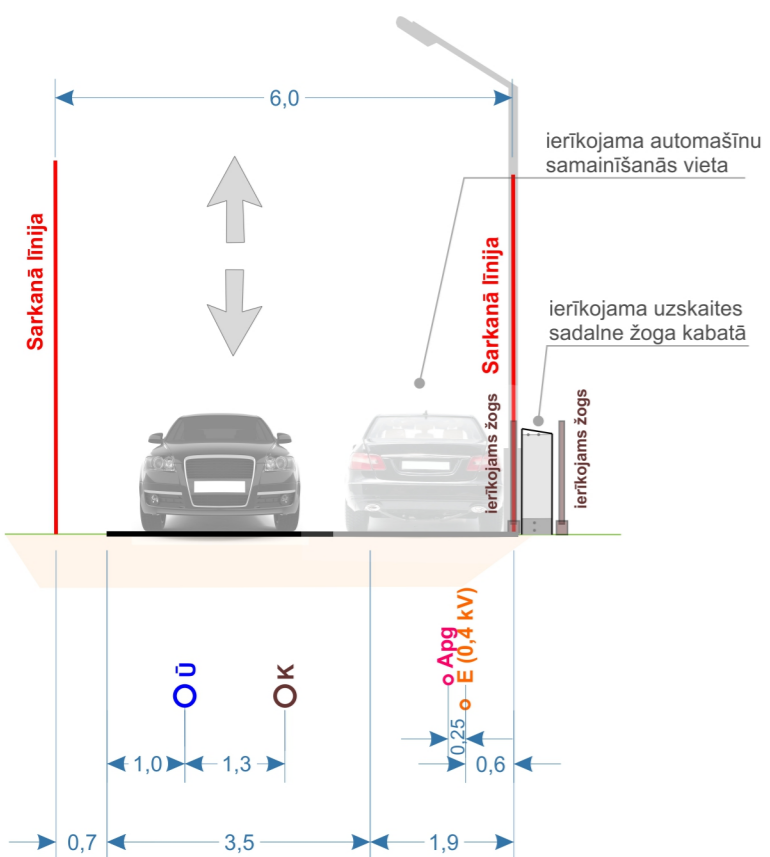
6,0

ierīkojama automašīnu samainīšanās vieta

Sarkanā līnija

Sarkanā līnija

ierīkojama uzskaites sadalne žoga kabatā

ierīkojams žogs

ierīkojams žogs

Ū

K

Apg

E (0,4 kV)

0,25

1,0

1,3

0,6

0,7

3,5

1,9